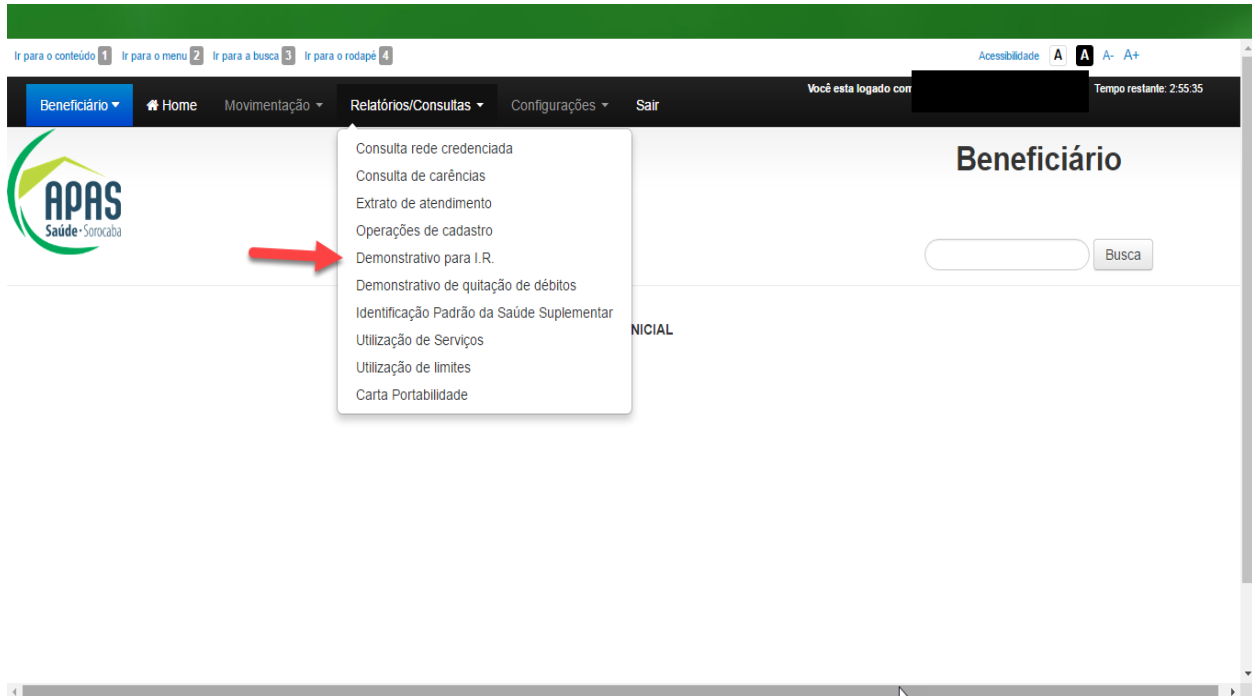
Ir para o conteúdo 1 Ir para o menu 2 Ir para a busca 3 Ir para o rodapé 4

Acessibilidade A A A- A+

Beneficiário Home Movimentação Relatórios/Consultas Configurações Sair

Você esta logado com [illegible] Tempo restante: 2:55:35

APAS Saúde · Sorocaba

Consulta rede credenciada
Consulta de carências
Extrato de atendimento
Operações de cadastro
Demonstrativo para I.R.
Demonstrativo de quitação de débitos
Identificação Padrão da Saúde Suplementar
Utilização de Serviços
Utilização de limites
Carta Portabilidade

Beneficiário

Busca

NICIAL